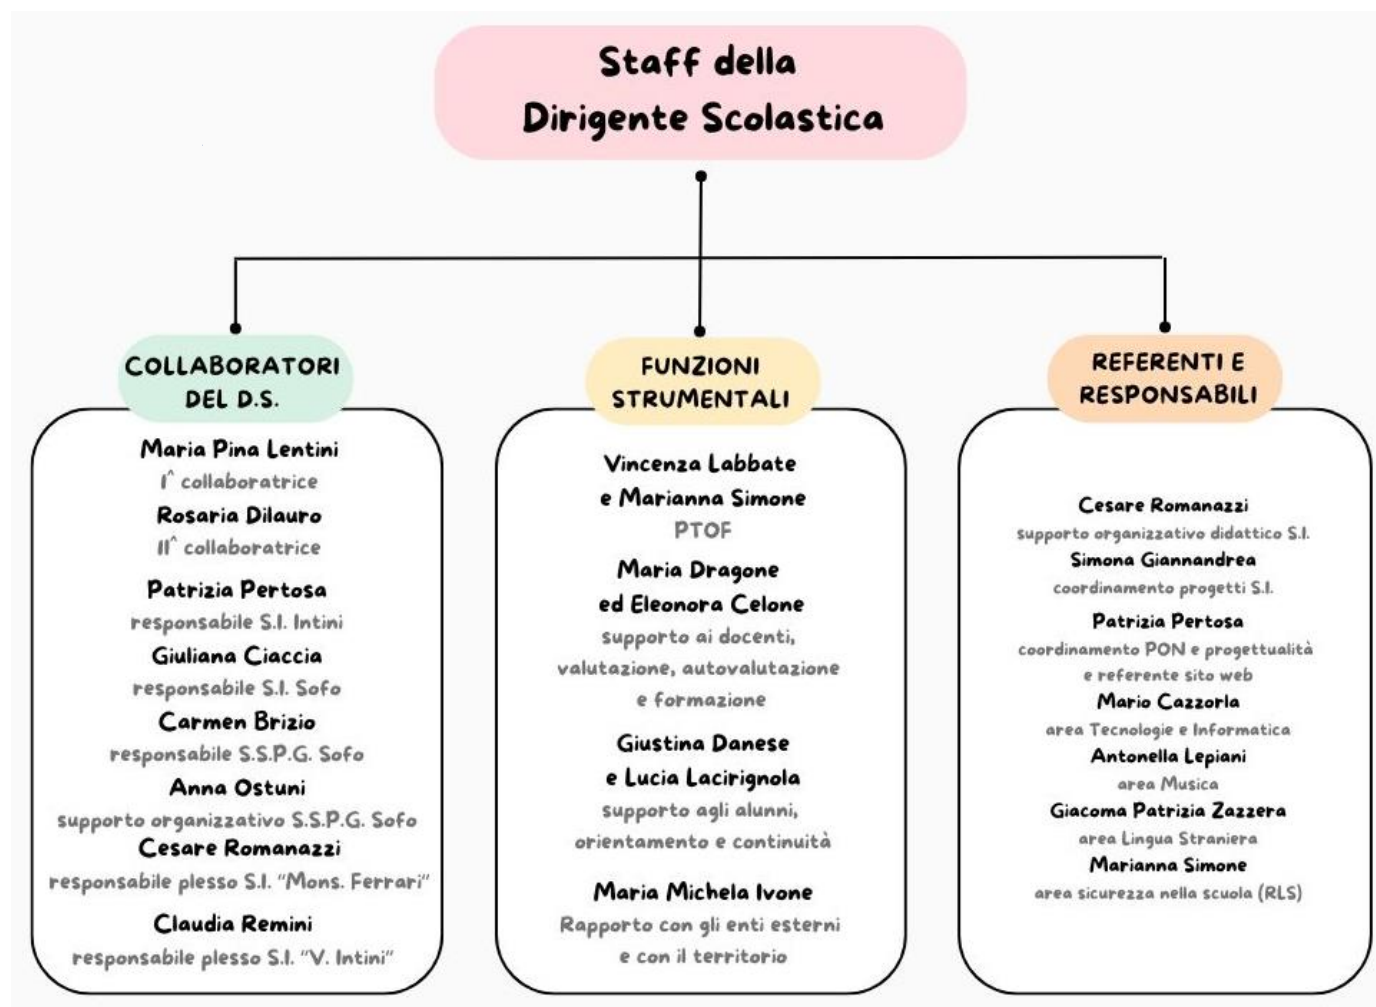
Staff della
Dirigente Scolastica

COLLABORATORI DEL D.S.

Maria Pina Lentini
I^ collaboratrice
Rosaria Dilauro
II^ collaboratrice
Patrizia Pertosa
responsabile S.I. Intini
Giuliana Ciaccia
responsabile S.I. Sofo
Carmen Brizio
responsabile S.S.P.G. Sofo
Anna Ostuni
supporto organizzativo S.S.P.G. Sofo
Cesare Romanazzi
responsabile plesso S.I. "Mons. Ferrari"
Claudia Remini
responsabile plesso S.I. "V. Intini"

FUNZIONI STRUMENTALI

Vincenza Labbate
e Marianna Simone
PTOF
Maria Dragone
ed Eleonora Celone
supporto ai docenti, valutazione, autovalutazione e formazione
Giustina Danese
e Lucia Lacirignola
supporto agli alunni, orientamento e continuità
Maria Michela Ivone
Rapporto con gli enti esterni e con il territorio

REFERENTI E RESPONSABILI

Cesare Romanazzi
supporto organizzativo didattico S.I.
Simona Giannandrea
coordinamento progetti S.I.
Patrizia Pertosa
coordinamento PON e progettualità e referente sito web
Mario Cazzorla
area Tecnologie e Informatica
Antonella Lepiani
area Musica
Giacoma Patrizia Zazzera
area Lingua Straniera
Marianna Simone
area sicurezza nella scuola (RLS)